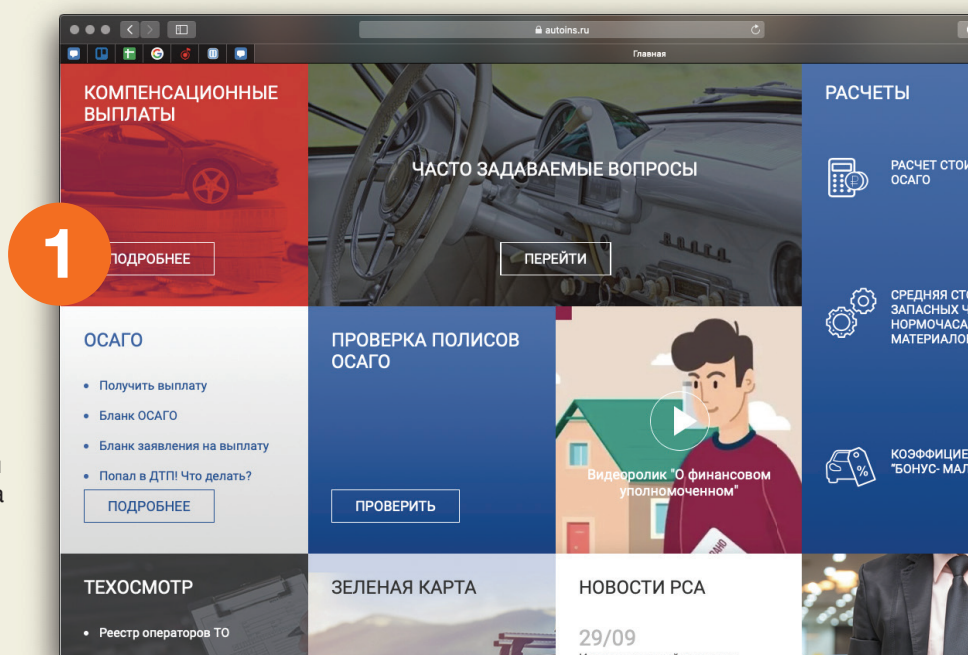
autoins.ru

Главная

КОМПЕНСАЦИОННЫЕ ВЫПЛАТЫ

1

ПОДРОБНЕЕ

ЧАСТО ЗАДАВАЕМЫЕ ВОПРОСЫ

ПЕРЕЙТИ

РАСЧЕТЫ

РАСЧЕТ СТОИ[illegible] ОСАГО

СРЕДНЯЯ СТО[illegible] ЗАПАСНЫХ Ч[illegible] НОРМОЧАСА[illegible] МАТЕРИАЛО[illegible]

КОЭФФИЦИЕ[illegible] "БОНУС- МАЛ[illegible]

ОСАГО

• Получить выплату
• Бланк ОСАГО
• Бланк заявления на выплату
• Попал в ДТП! Что делать?

ПОДРОБНЕЕ

ПРОВЕРКА ПОЛИСОВ ОСАГО

ПРОВЕРИТЬ

Видеоролик "О финансовом уполномоченном"

ТЕХОСМОТР

• Реестр операторов ТО

ЗЕЛЕНАЯ КАРТА

НОВОСТИ РСА

29/09